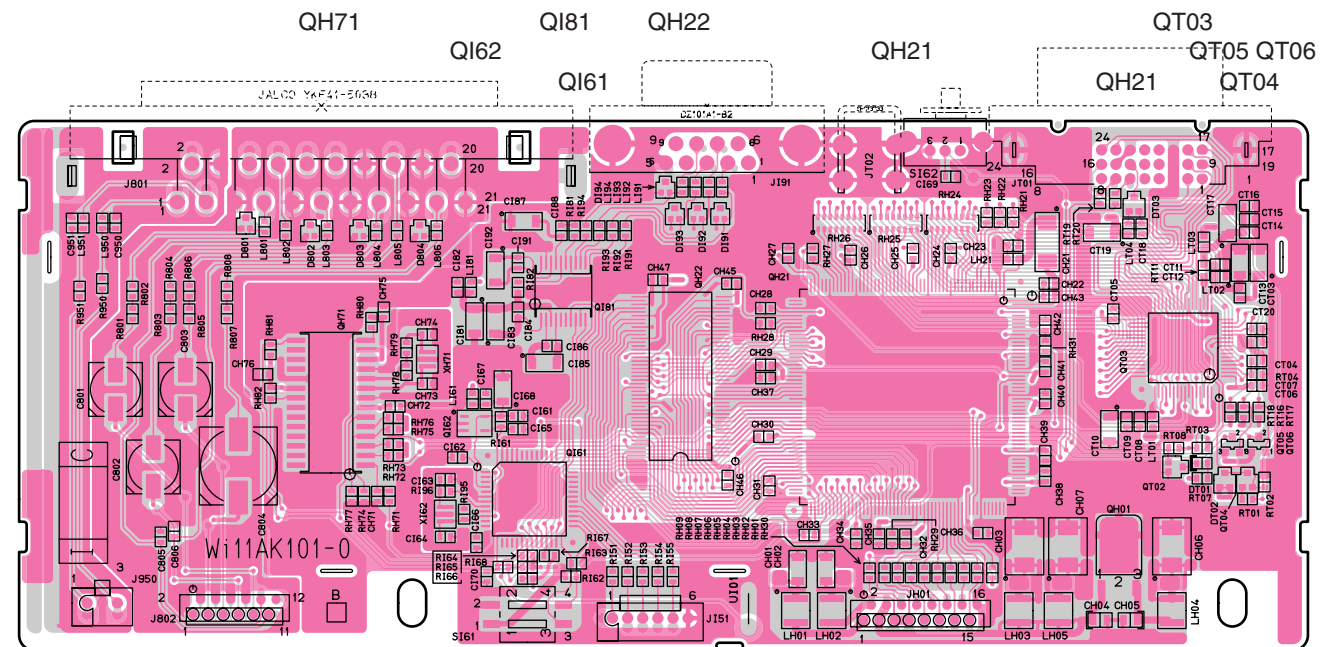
QH71
QI62
QI81
QH22
QI61
QH21
QT03
QT05 QT06
QH21
QT04
JALCO YKF41-5058
DZ101A1-B2
J801
J191
JT02
JT01
SI62
C169
RH24
DT03
CT19
CT16
CT15
CT14
CT11
CT12
CT13
CT20
QT03
CT04
RT04
CT07
CT06
RT18
RT17
QT05
QT06
RT03
RT08
QT02
RT01
RT07
RT02
DT02
QT04
QH01
CH06
CH07
CH38
CH39
CH40
CH41
CH42
RH31
CH43
CH22
CH21
RH19
RH21
RH22
RH23
CH23
LH21
CH24
CH25
CH26
RH25
RH26
RH27
CH27
QH21
CH28
RH28
CH29
CH37
CH30
CH31
CH46
CH45
CH47
QH22
D194
L194
L193
L192
L191
D193
D192
D191
C188
R181
R194
R193
R192
R191
C187
C191
C192
R182
QI81
C182
L181
C181
C183
C184
C186
C185
RH80
CH75
QH71
CH74
RH79
XH71
RH78
CH73
CH72
RH76
RH75
RH73
RH72
RH77
RH74
CH71
RH71
L161
C167
C168
C161
C165
QI62
RI61
CI62
QI61
C163
R196
RI95
XI62
C166
C164
RI67
RI63
RI64
RI65
RI66
RI68
C170
RI62
RI51
RI52
RI53
RI54
RI55
RH09
RH08
RH07
RH06
RH05
RH04
RH03
RH02
RH01
RH30
CH33
CH34
CH35
CH32
RH29
CH36
CH03
CH01
CH02
JH01
LH01
LH02
LH03
LH05
CH04
CH05
LH04
JI51
JI01
SI61
J950
J802
C950
L950
C951
L951
D801
L801
L802
D802
L803
D803
L804
L805
D804
L806
R951
R950
R802
R804
R806
R808
R801
R803
R805
R807
RH81
CH76
RH82
C801
C802
C803
C804
C805
C806
Wi11AK101-0
B